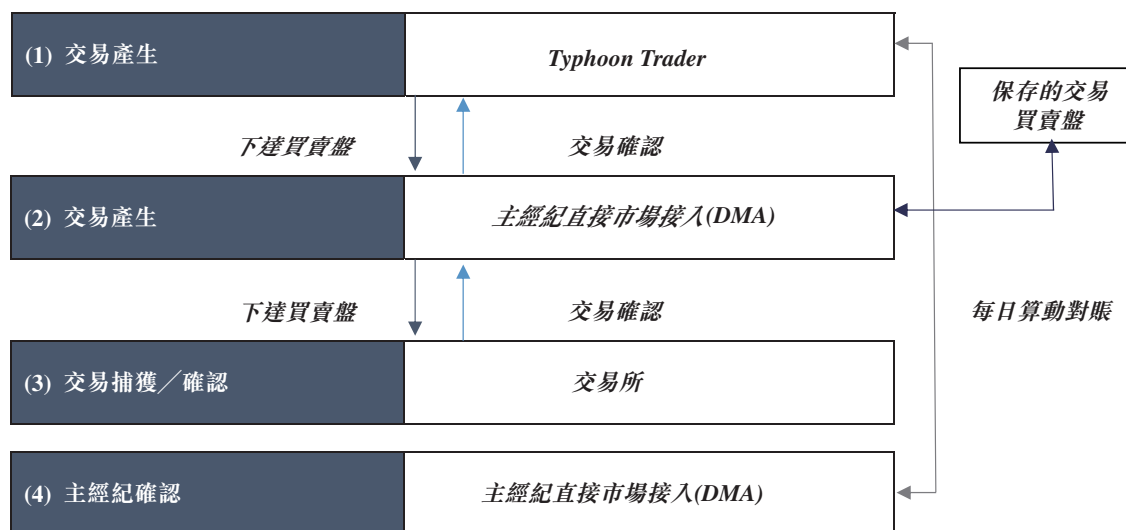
(1) 交易產生

Typhoon Trader

保存的交易買賣盤

下達買賣盤

交易確認

(2) 交易產生

主經紀直接市場接入(DMA)

下達買賣盤

交易確認

每日算動對賬

(3) 交易捕獲／確認

交易所

(4) 主經紀確認

主經紀直接市場接入(DMA)